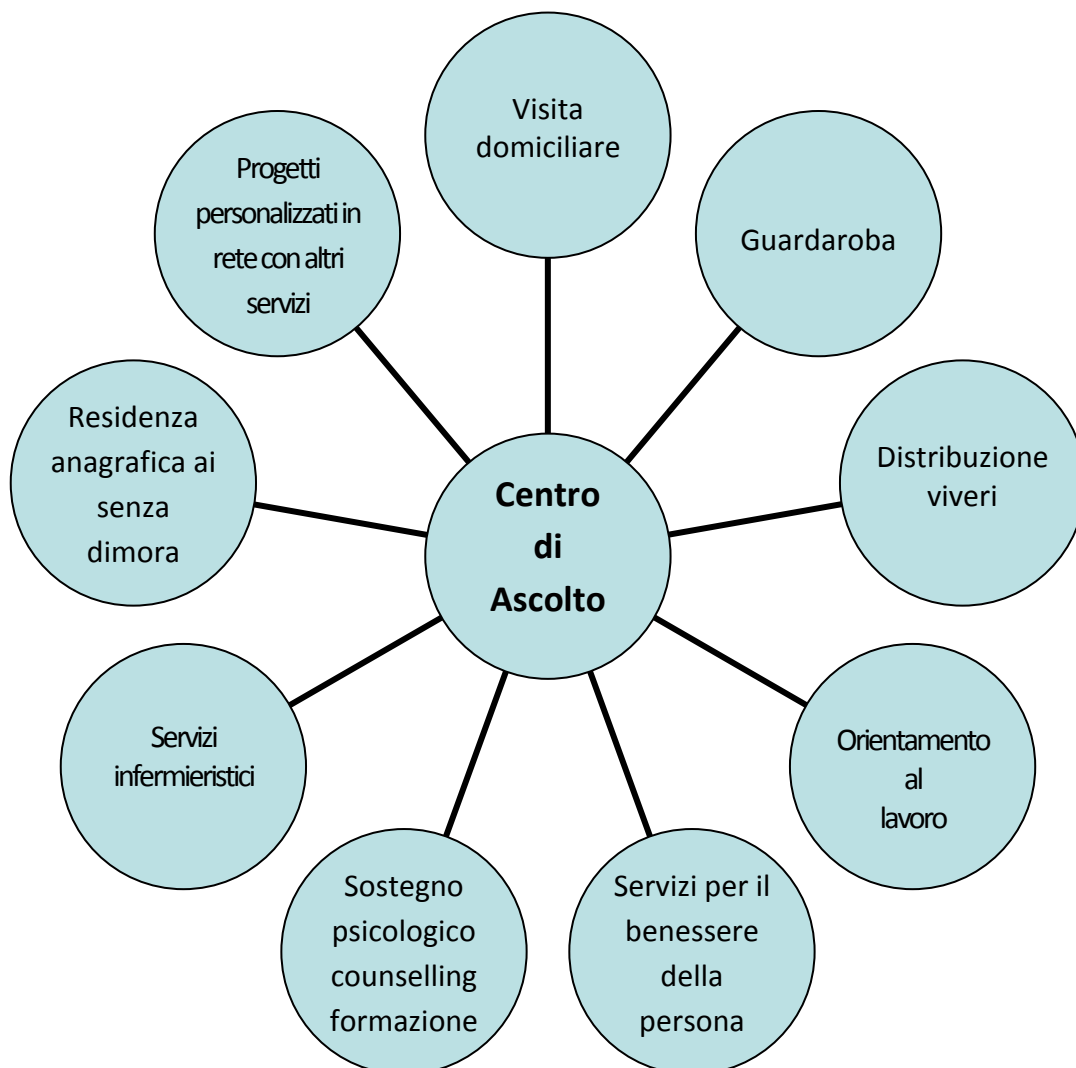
Centro di Ascolto

Visita domiciliare

Guardaroba

Distribuzione viveri

Orientamento al lavoro

Servizi per il benessere della persona

Sostegno psicologico counselling formazione

Servizi infermieristici

Residenza anagrafica ai senza dimora

Progetti personalizzati in rete con altri servizi